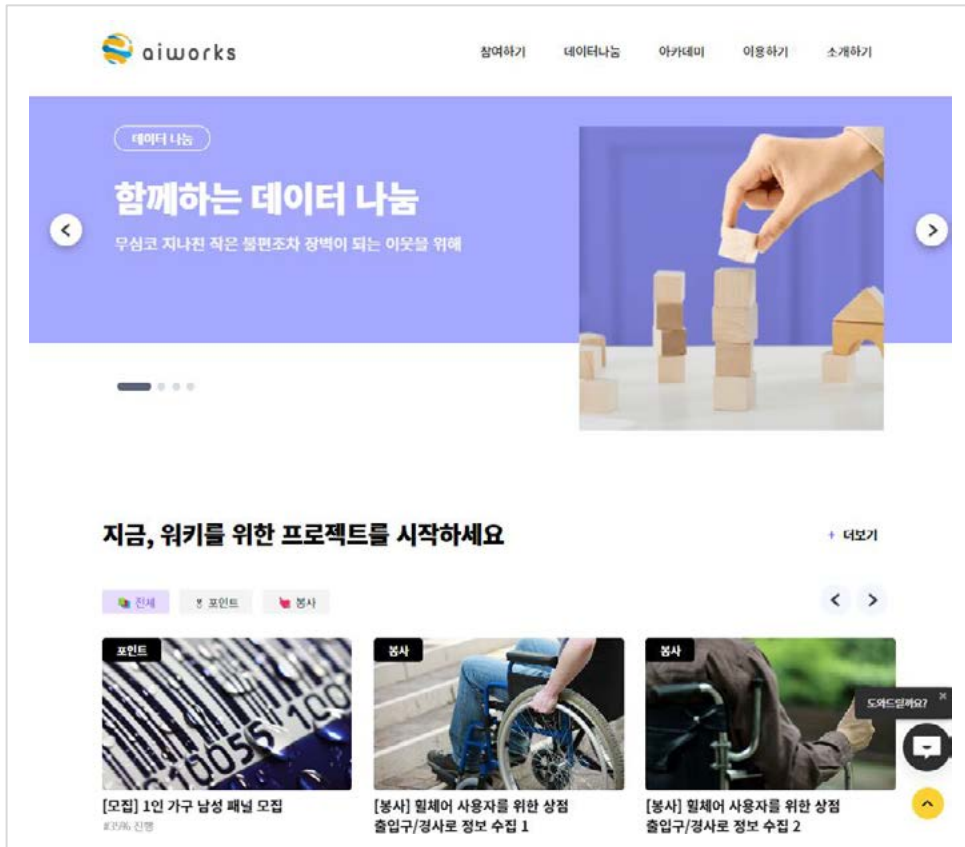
aiworks

참여하기 데이터나눔 아카데미 이용하기 소개하기

데이터 나눔

함께하는 데이터 나눔

무심코 지나친 작은 불편조차 장벽이 되는 이웃을 위해

지금, 워키를 위한 프로젝트를 시작하세요

+ 더보기

전체 포인트 봉사

포인트

봉사

봉사

도와드릴까요?

[모집] 1인 가구 남성 패널 모집

#39% 진행

[봉사] 휠체어 사용자를 위한 상점 출입구/경사로 정보 수집 1

[봉사] 휠체어 사용자를 위한 상점 출입구/경사로 정보 수집 2